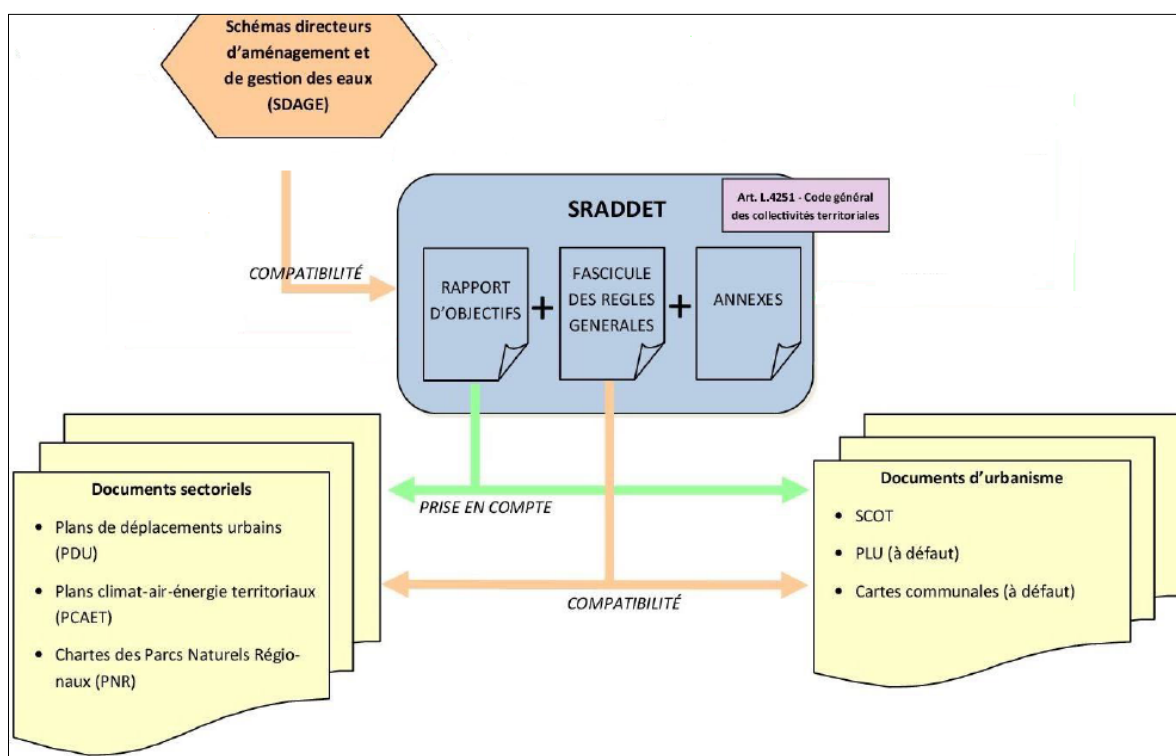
Schémas directeurs d'aménagement et de gestion des eaux (SDAGE)

COMPATIBILITÉ

SRADDET

Art. L.4251 - Code général des collectivités territoriales

RAPPORT D'OBJECTIFS + FASCICULE DES REGLES GENERALES + ANNEXES

Documents sectoriels
- Plans de déplacements urbains (PDU)
- Plans climat-air-énergie territoriaux (PCAET)
- Chartes des Parcs Naturels Régionaux (PNR)

PRISE EN COMPTE

COMPATIBILITÉ

Documents d'urbanisme
- SCOT
- PLU (à défaut)
- Cartes communales (à défaut)